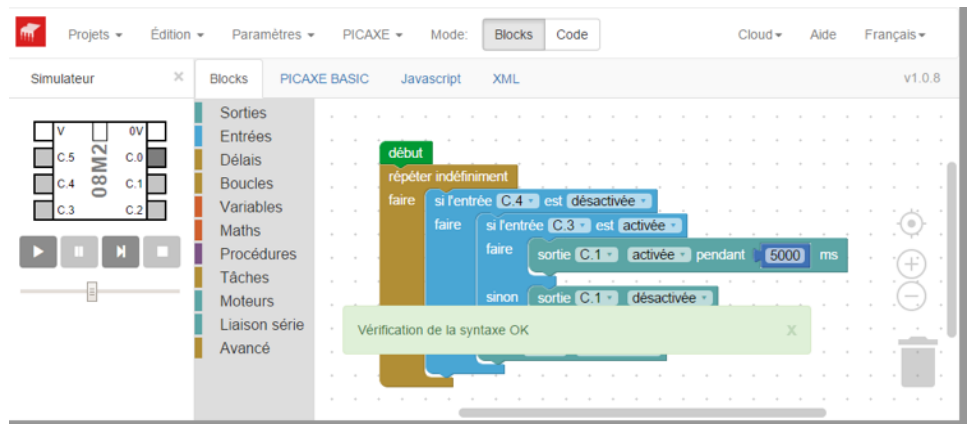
Projets ▾ Édition ▾ Paramètres ▾ PICAXE ▾ Mode: Blocks Code Cloud ▾ Aide Français ▾

Simulateur ×

Blocks PICAXE BASIC Javascript XML v1.0.8

V 0V
C.5 C.0
C.4 C.1
C.3 C.2
08M2

Sorties
Entrées
Délais
Boucles
Variables
Maths
Procédures
Tâches
Moteurs
Liaison série
Avancé

début
répéter indéfiniment
faire si l'entrée C.4 est désactivée
faire si l'entrée C.3 est activée
faire sortie C.1 activée pendant 5000 ms
sinon sortie C.1 désactivée

Vérification de la syntaxe OK X